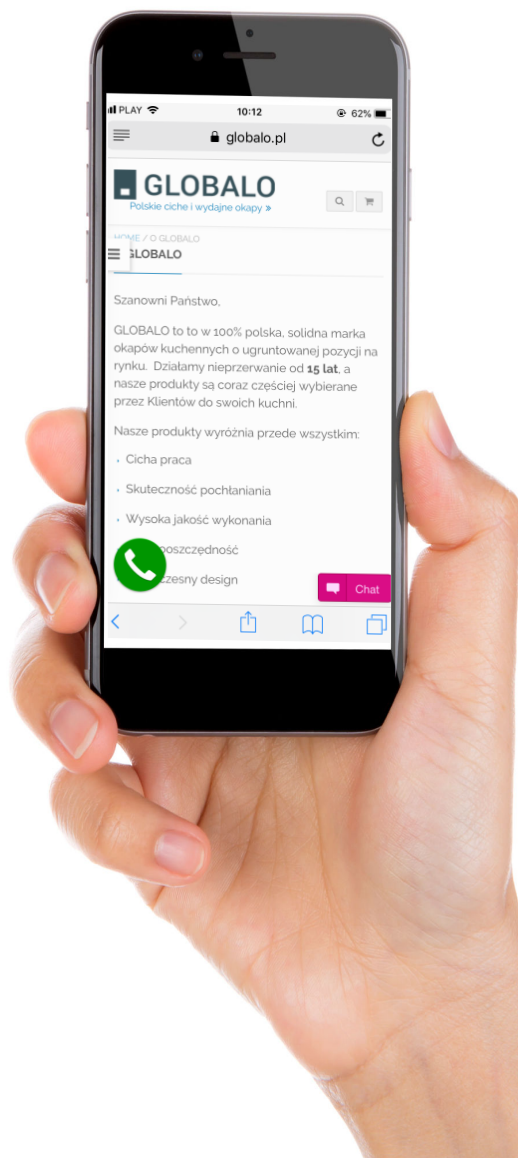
PLAY 10:12 62%

globalo.pl

GLOBALO
Polskie ciche i wydajne okapy »

HOME / O GLOBALO
GLOBALO

Szanowni Państwo,

GLOBALO to to w 100% polska, solidna marka okapów kuchennych o ugruntowanej pozycji na rynku. Działamy nieprzerwanie od **15 lat**, a nasze produkty są coraz częściej wybierane przez Klientów do swoich kuchni.

Nasze produkty wyróżnia przede wszystkim:

- Cicha praca
- Skuteczność pochłaniania
- Wysoka jakość wykonania
- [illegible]oszczędność
- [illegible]czesny design

Chat